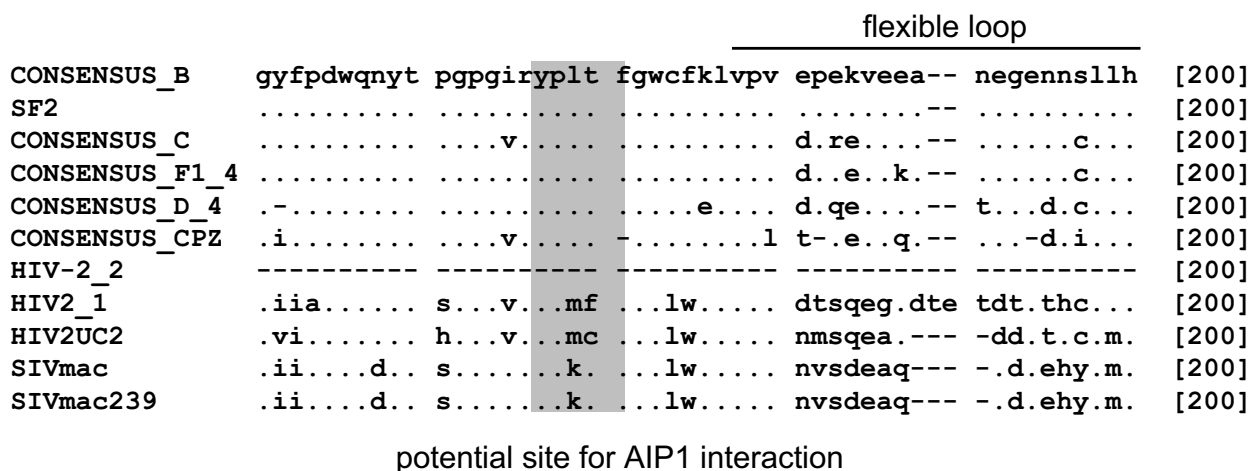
flexible loop

| | | | | | | |
|---|---|---|---|---|---|---|
| CONSENSUS_B | gyfpdwqnyt | pgpgiryplt | fgwcfklvpv | epekveea-- | negennsllh | [200] |
| SF2 | .......... | .......... | .......... | ........-- | .......... | [200] |
| CONSENSUS_C | .......... | ....v..... | .......... | d.re....-- | ......c... | [200] |
| CONSENSUS_F1_4 | .......... | .......... | .......... | d..e..k.-- | ......c... | [200] |
| CONSENSUS_D_4 | .-........ | .......... | .....e.... | d.qe....-- | t...d.c... | [200] |
| CONSENSUS_CPZ | .i........ | ....v..... | -........l | t-.e..q.-- | ...-d.i... | [200] |
| HIV-2_2 | ---------- | ---------- | ---------- | ---------- | ---------- | [200] |
| HIV2_1 | .iia...... | s...v...mf | ...lw..... | dtsqeg.dte | tdt.thc... | [200] |
| HIV2UC2 | .vi....... | h...v...mc | ...lw..... | nmsqea.--- | -dd.t.c.m. | [200] |
| SIVmac | .ii....d.. | s.......k. | ...lw..... | nvsdeaq--- | -.d.ehy.m. | [200] |
| SIVmac239 | .ii....d.. | s.......k. | ...lw..... | nvsdeaq--- | -.d.ehy.m. | [200] |

potential site for AIP1 interaction